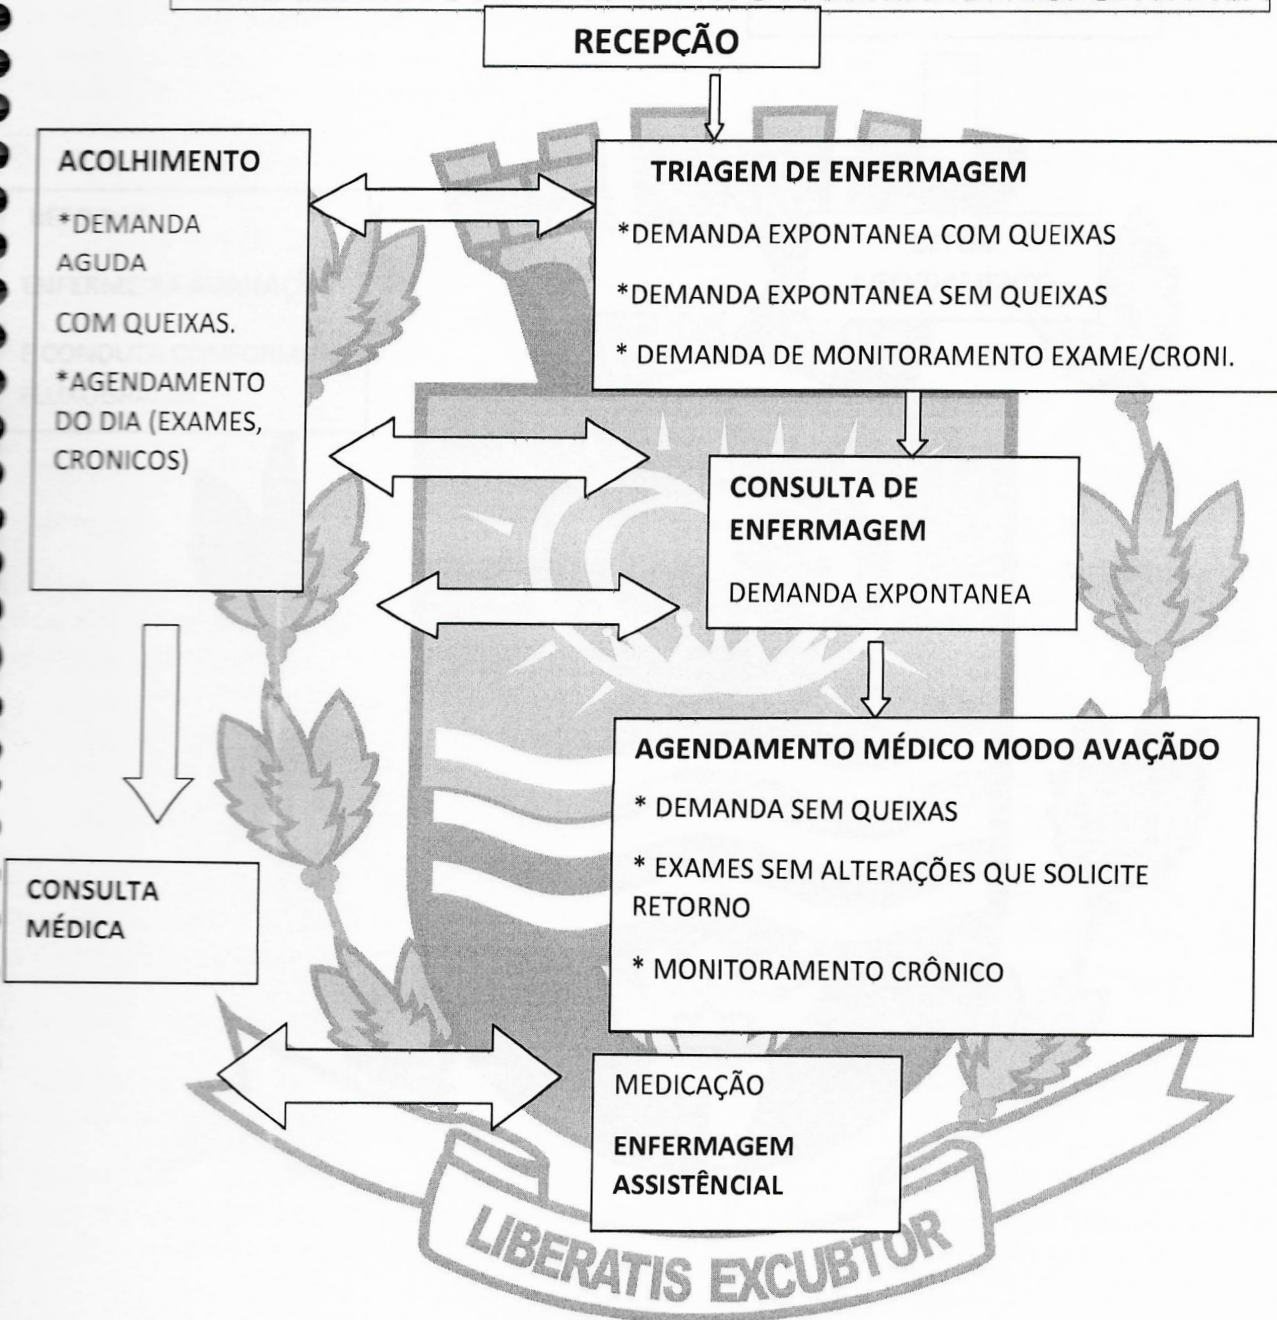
RECEPÇÃO

ACOLHIMENTO

*DEMANDA AGUDA COM QUEIXAS.

*AGENDAMENTO DO DIA (EXAMES, CRONICOS)

TRIAGEM DE ENFERMAGEM

*DEMANDA EXPONTANEA COM QUEIXAS

*DEMANDA EXPONTANEA SEM QUEIXAS

* DEMANDA DE MONITORAMENTO EXAME/CRONI.

CONSULTA DE ENFERMAGEM

DEMANDA EXPONTANEA

AGENDAMENTO MÉDICO MODO AVAÇÃDO

* DEMANDA SEM QUEIXAS

* EXAMES SEM ALTERAÇÕES QUE SOLICITE RETORNO

* MONITORAMENTO CRÔNICO

CONSULTA MÉDICA

MEDICAÇÃO

ENFERMAGEM ASSISTÊNCIAL

LIBERATIS EXCUBTOR